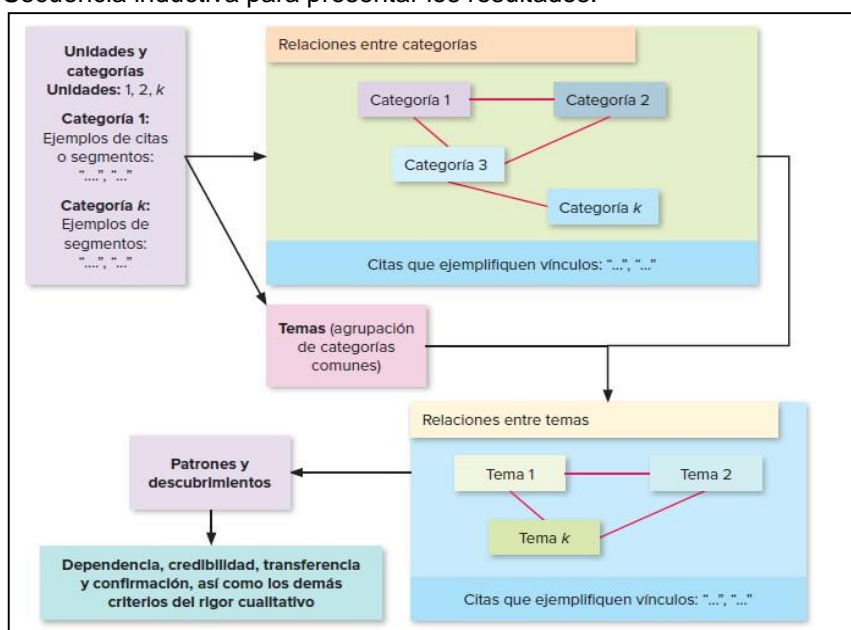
Secuencia inductiva para presentar los resultados.

**Unidades y categorías**
**Unidades:** 1, 2, *k*

**Categoría 1:** Ejemplos de citas o segmentos: "....", "..."

**Categoría *k*:** Ejemplos de segmentos: "....", "..."

Relaciones entre categorías

Categoría 1

Categoría 2

Categoría 3

Categoría *k*

Citas que ejemplifiquen vínculos: "...", "..."

**Temas** (agrupación de categorías comunes)

Relaciones entre temas

Tema 1

Tema 2

Tema *k*

Citas que ejemplifiquen vínculos: "...", "..."

**Patrones y descubrimientos**

**Dependencia, credibilidad, transferencia y confirmación, así como los demás criterios del rigor cualitativo**